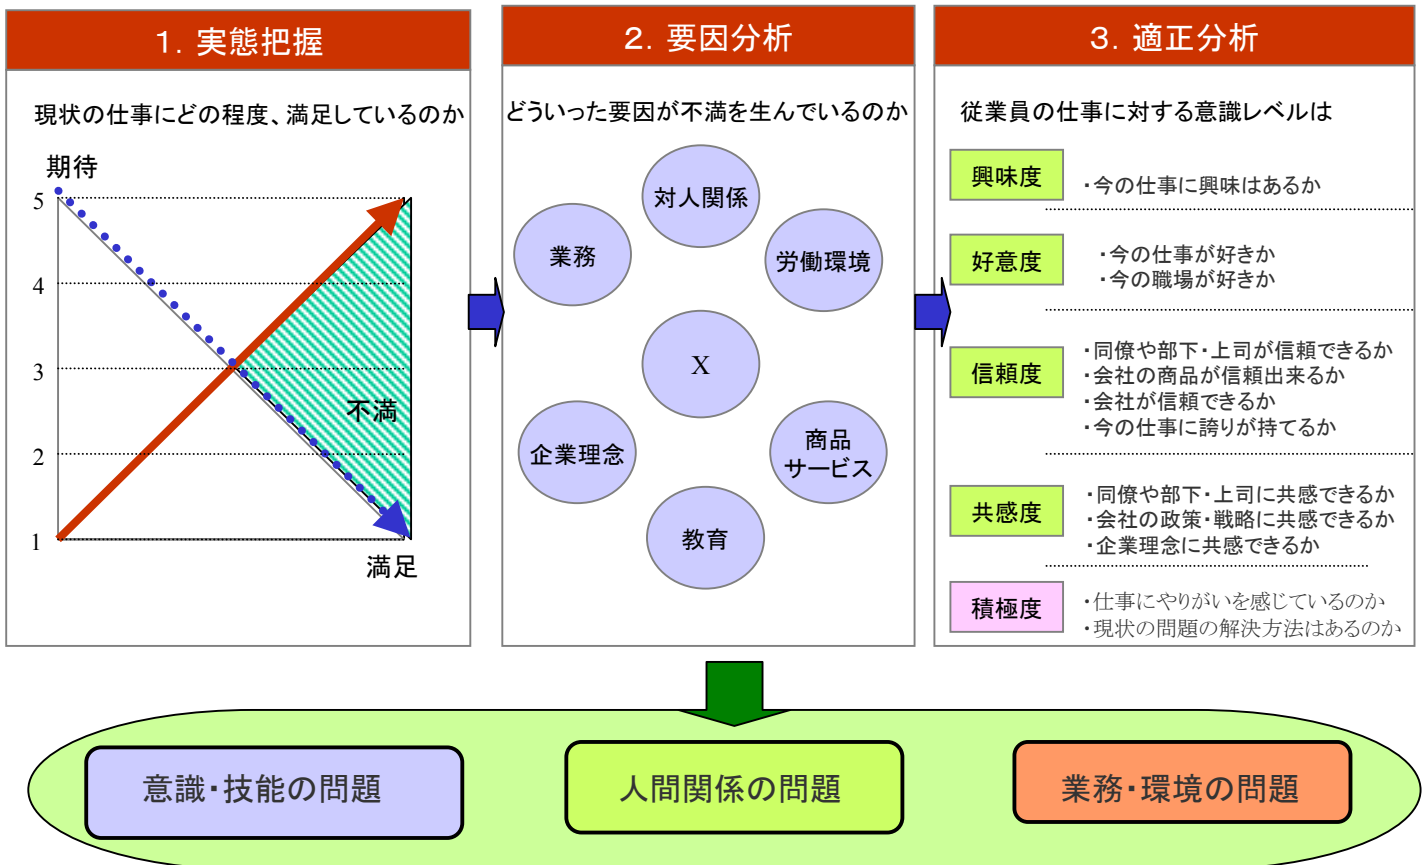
1. 実態把握

現状の仕事にどの程度、満足しているのか

期待

5
4
3
2
1

不満

満足

2. 要因分析

どういった要因が不満を生んでいるのか

対人関係
業務
労働環境
X
企業理念
商品サービス
教育

3. 適正分析

従業員の仕事に対する意識レベルは

興味度
・今の仕事に興味はあるか

好意度
・今の仕事が好きか
・今の職場が好きか

信頼度
・同僚や部下・上司が信頼できるか
・会社の商品が信頼出来るか
・会社が信頼できるか
・今の仕事に誇りが持てるか

共感度
・同僚や部下・上司に共感できるか
・会社の政策・戦略に共感できるか
・企業理念に共感できるか

積極度
・仕事にやりがいを感じているのか
・現状の問題の解決方法はあるのか

意識・技能の問題

人間関係の問題

業務・環境の問題